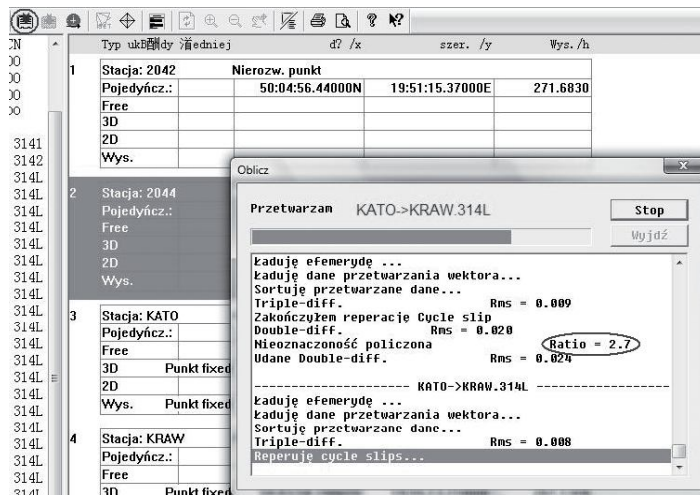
CN
00
00
00
00
3141
3142
314L
314L
314L
314L
314L
314L
314L
314L
314L
314L
314L
314L
314L
314L
314L
314L
314L
314L

Typ ukB醐dy 滑edniej d? /x szer. /y Wys. /h

1 Stacja: 2042 Nierozw. punkt
Pojedyńcz.: 50:04:56.44000N 19:51:15.37000E 271.6830
Free
3D
2D
Wys.

2 Stacja: 2044
Pojedyńcz.:
Free
3D
2D
Wys.

3 Stacja: KATO
Pojedyńcz.:
Free
3D Punkt fixed
2D
Wys. Punkt fixed

4 Stacja: KRAW
Pojedyńcz.:
Free
3D Punkt fixed

Oblicz

Przetwarzam KATO->KRAW.314L

Stop
Wyjdź

Ładuję efemerydę ...
Ładuję dane przetwarzania wektora...
Sortuję przetwarzane dane...
Triple-diff. Rms = 0.009
Zakończyłem reperację Cycle slip
Double-diff. Rms = 0.020
Nieoznaczoność policzona Ratio = 2.7
Udane Double-diff. Rms = 0.024

-------------------- KATO->KRAW.314L --------------------
Ładuję efemerydę ...
Ładuję dane przetwarzania wektora...
Sortuję przetwarzane dane...
Triple-diff. Rms = 0.008
Reperuję cycle slips...